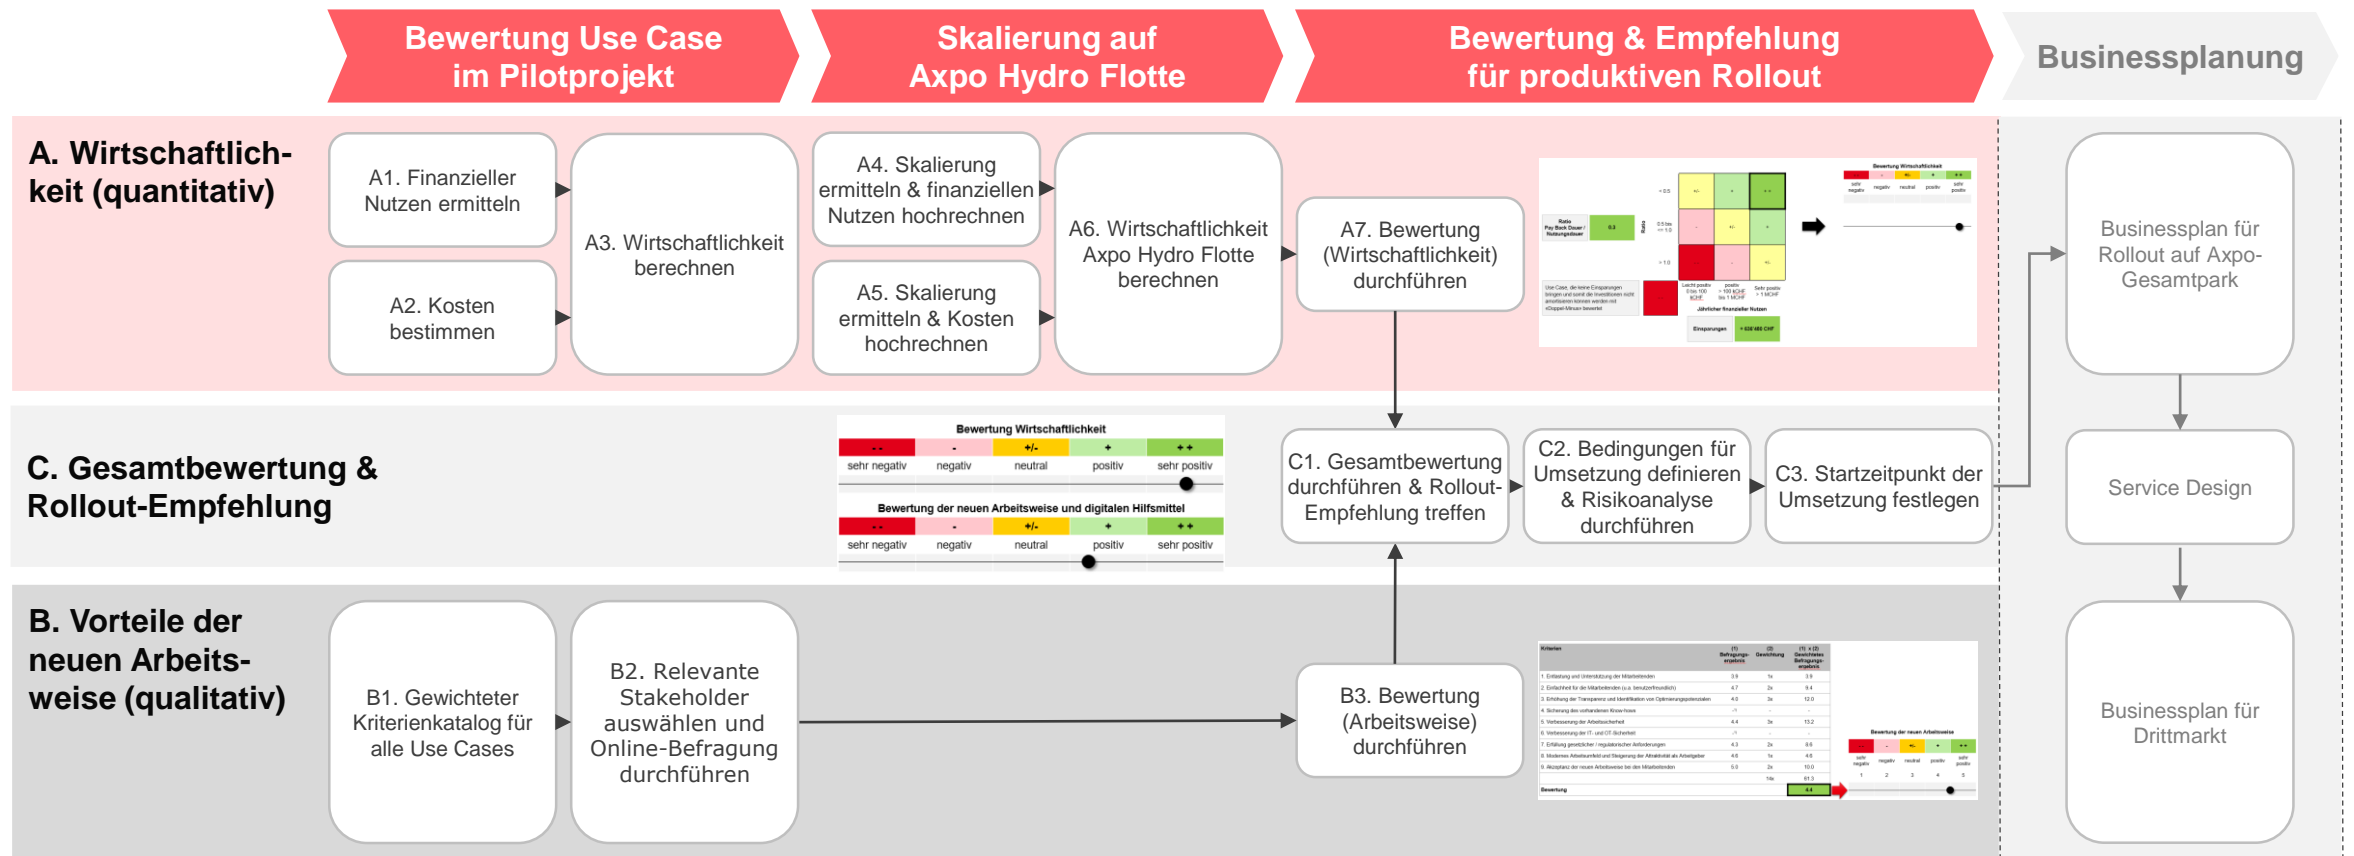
Bewertung Use Case im Pilotprojekt

Skalierung auf Axpo Hydro Flotte

Bewertung & Empfehlung für produktiven Rollout

Businessplanung

A. Wirtschaftlichkeit (quantitativ)

A1. Finanzieller Nutzen ermitteln

A2. Kosten bestimmen

A3. Wirtschaftlichkeit berechnen

A4. Skalierung ermitteln & finanziellen Nutzen hochrechnen

A5. Skalierung ermitteln & Kosten hochrechnen

A6. Wirtschaftlichkeit Axpo Hydro Flotte berechnen

A7. Bewertung (Wirtschaftlichkeit) durchführen

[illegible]

Businessplan für Rollout auf Axpo-Gesamtpark

C. Gesamtbewertung & Rollout-Empfehlung

Bewertung Wirtschaftlichkeit

| - - | - | +/- | + | + + |
|---|---|---|---|---|
| sehr negativ | negativ | neutral | positiv | sehr positiv |

Bewertung der neuen Arbeitsweise und digitalen Hilfsmittel

| - - | - | +/- | + | + + |
|---|---|---|---|---|
| sehr negativ | negativ | neutral | positiv | sehr positiv |

C1. Gesamtbewertung durchführen & Rollout-Empfehlung treffen

C2. Bedingungen für Umsetzung definieren & Risikoanalyse durchführen

C3. Startzeitpunkt der Umsetzung festlegen

Service Design

B. Vorteile der neuen Arbeitsweise (qualitativ)

B1. Gewichteter Kriterienkatalog für alle Use Cases

B2. Relevante Stakeholder auswählen und Online-Befragung durchführen

B3. Bewertung (Arbeitsweise) durchführen

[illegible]

Businessplan für Drittmarkt